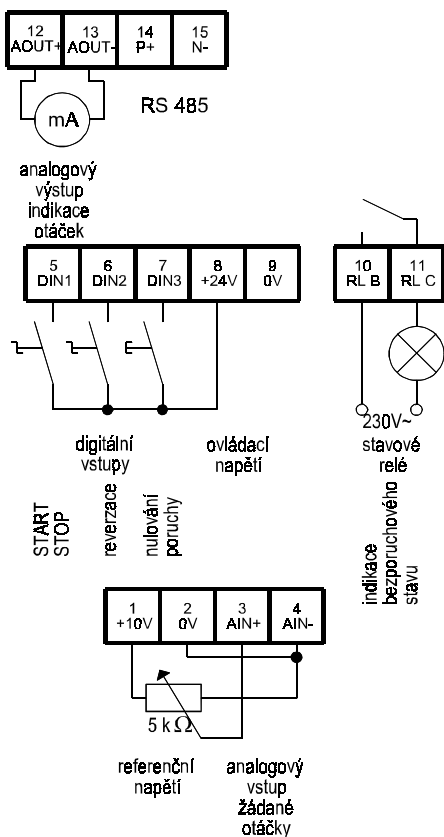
12
AOUT+

13
AOUT-

14
P+

15
N-

mA

RS 485

analogový výstup indikace otáček

5
DIN1

6
DIN2

7
DIN3

8
+24V

9
0V

10
RL B

11
RL C

230V~

stavové relé

digitální vstupy

ovládací napětí

START STOP

reverzace

nulování poruchy

indikace bezporuchového stavu

1
+10V

2
0V

3
AIN+

4
AIN-

5 k $\Omega$

referenční napětí

analogový vstup žádané otáčky